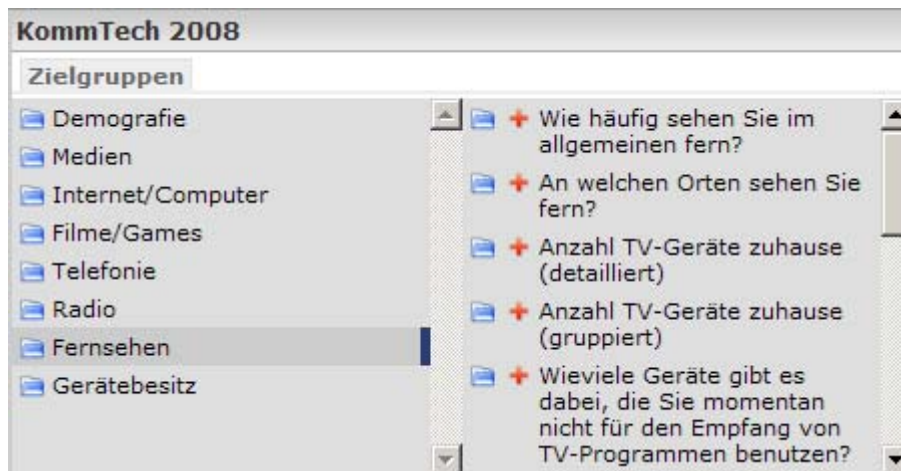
KommTech 2008

Zielgruppen

Demografie
Medien
Internet/Computer
Filme/Games
Telefonie
Radio
Fernsehen
Gerätebesitz

+ Wie häufig sehen Sie im allgemeinen fern?
+ An welchen Orten sehen Sie fern?
+ Anzahl TV-Geräte zuhause (detailliert)
+ Anzahl TV-Geräte zuhause (gruppiert)
+ Wieviele Geräte gibt es dabei, die Sie momentan nicht für den Empfang von TV-Programmen benutzen?